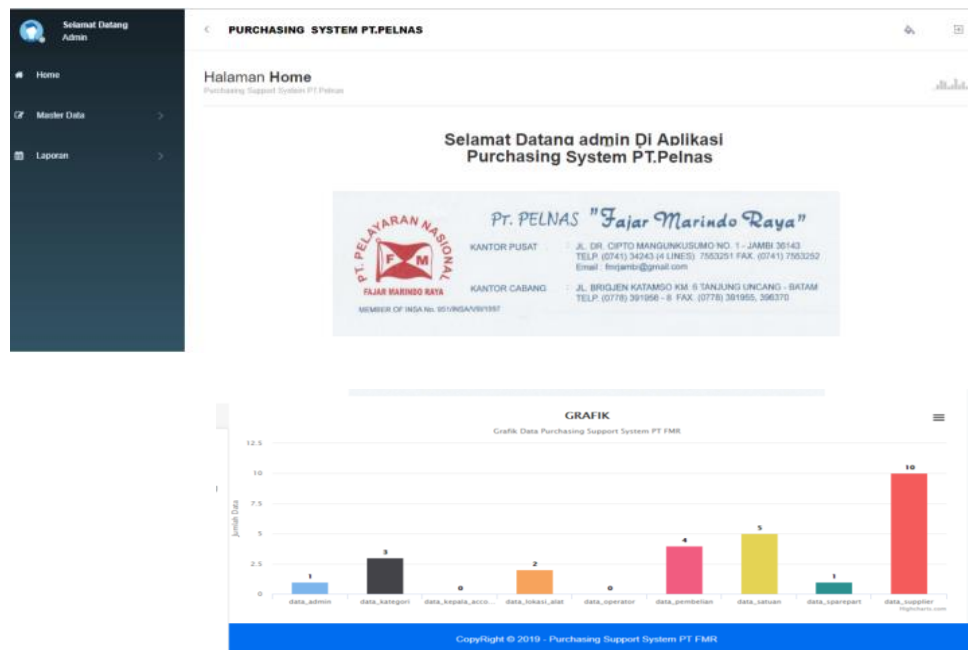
Selamat Datang
Admin

Home

Master Data

Laporan

PURCHASING SYSTEM PT.PELNAS

Halaman Home
Purchasing Support System PT Pelnas

Selamat Datang admin Di Aplikasi
Purchasing System PT.Pelnas

PT. PELAYARAN NASIONAL
FM
FAJAR MARINDO RAYA
MEMBER OF INSA No. 051/INSA/VIII/1997

PT. PELNAS "Fajar Marindo Raya"
KANTOR PUSAT : JL. DR. CIPTO MANGUNKUSUMO NO. 1 - JAMBI 36143
TELP. (0741) 34243 (4 LINES) 7553251 FAX. (0741) 7553252
Email : fmrjambi@gmail.com
KANTOR CABANG : JL. BRIGJEN KATAMSO KM. 6 TANJUNG UNCANG - BATAM
TELP. (0778) 391956 - 8 FAX. (0778) 391955, 396370

GRAFIK
Grafik Data Purchasing Support System PT FMR

Jumlah Data
12.5
10
7.5
5
2.5
0

1 data_admin
3 data_kategori
0 data_kepala_acco...
2 data_lokasi_alat
0 data_operator
4 data_pembelian
5 data_satuan
1 data_sparepart
10 data_supplier

Highcharts.com

CopyRight © 2019 - Purchasing Support System PT FMR